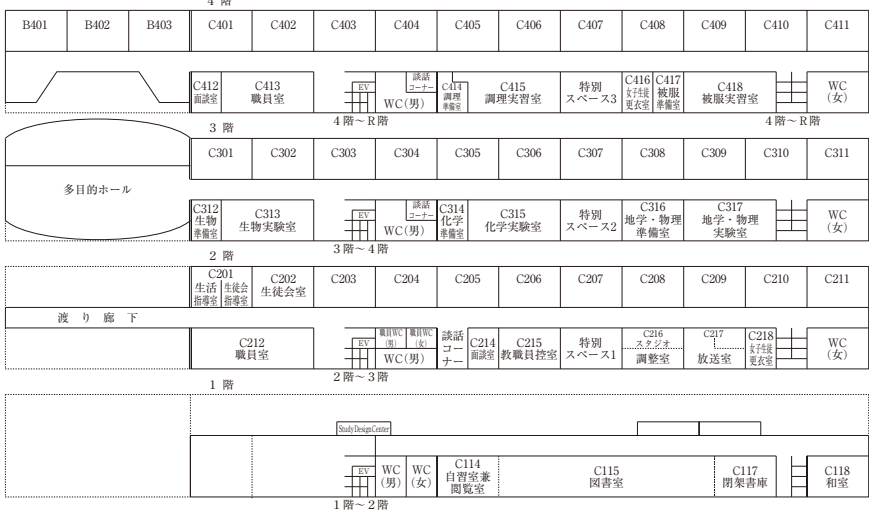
4 階

B401 B402 B403 C401 C402 C403 C404 C405 C406 C407 C408 C409 C410 C411

C412 面談室 C413 職員室 EV WC(男) 談話コーナー C414 調理準備室 C415 調理実習室 特別スペース3 C416 女子生徒更衣室 C417 被服準備室 C418 被服実習室 WC (女)

4 階～ R 階　4 階～ R 階

3 階

C301 C302 C303 C304 C305 C306 C307 C308 C309 C310 C311

多目的ホール

C312 生物準備室 C313 生物実験室 EV WC(男) 談話コーナー C314 化学準備室 C315 化学実験室 特別スペース2 C316 地学・物理準備室 C317 地学・物理実験室 WC (女)

3 階～ 4 階

2 階

C201 生活指導室 生徒会指導室 C202 生徒会室 C203 C204 C205 C206 C207 C208 C209 C210 C211

渡 り 廊 下

C212 職員室 EV 職員WC (男) 職員WC (女) WC(男) 談話コーナー C214 面談室 C215 教職員控室 特別スペース1 C216 スタジオ 調整室 C217 放送室 C218 女子生徒更衣室 WC (女)

2 階～ 3 階

1 階

StudyDesignCenter

EV WC (男) WC (女) C114 自習室兼閲覧室 C115 図書室 C117 閉架書庫 C118 和室

1 階～ 2 階